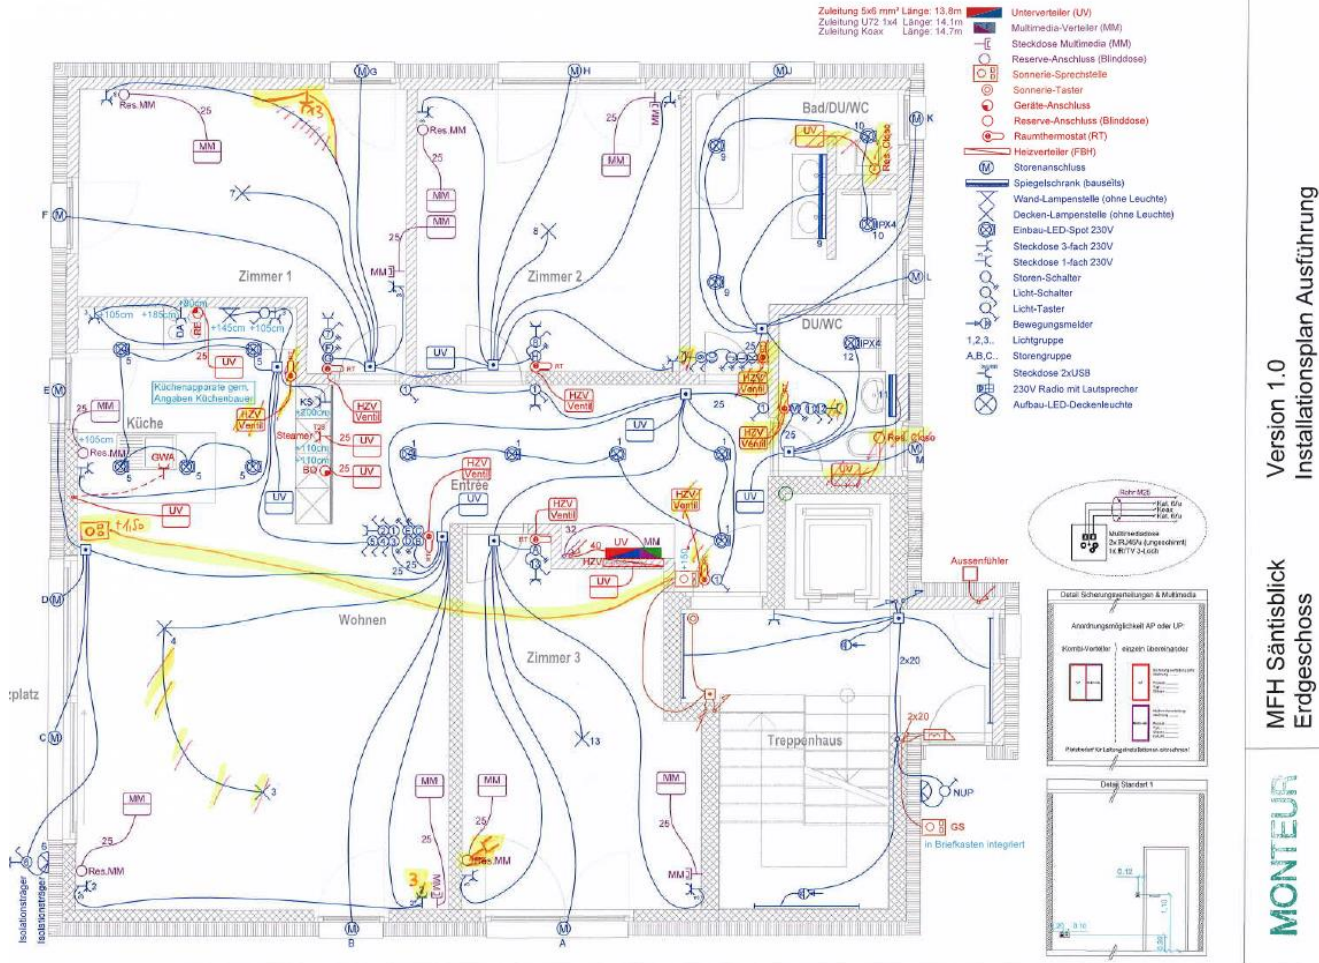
Zuleitung 5x6 mm² Länge: 13.8m
Zuleitung U72 1x4 Länge: 14.1m
Zuleitung Koax Länge: 14.7m

Unterverteiler (UV)
Multimedia-Verteiler (MM)
Steckdose Multimedia (MM)
Reserve-Anschluss (Blinddose)
Sonnerie-Sprechstelle
Sonnerie-Taster
Geräte-Anschluss
Reserve-Anschluss (Blinddose)
Raumthermostat (RT)
Heizverteiler (FBH)
Storenanschluss
Spiegelschrank (bauseits)
Wand-Lampenstelle (ohne Leuchte)
Decken-Lampenstelle (ohne Leuchte)
Einbau-LED-Spot 230V
Steckdose 3-fach 230V
Steckdose 1-fach 230V
Storen-Schalter
Licht-Schalter
Licht-Taster
Bewegungsmelder
1,2,3.. Lichtgruppe
A,B,C.. Storengruppe
Steckdose 2xUSB
230V Radio mit Lautsprecher
Aufbau-LED-Deckenleuchte

Version 1.0
Installationsplan Ausführung

MFH Säntisblick
Erdgeschoss

MONTEUR

Zimmer 1
Zimmer 2
Bad/DU/WC
DU/WC
Küche
Entree
Wohnen
Zimmer 3
Treppenhaus
:platz

Res.MM
MM
UV
HZV Venti
RT
Küchenapparate gem. Angaben Küchenbauer
+105cm
+185cm
+80cm
+145cm
+200cm
+110cm
KS
Steamer
BO
GWA
Res. Dose
IPX4
Aussenfühler
NUP
GS
in Briefkasten integriert
2x20
Isolationsträger

Rohr M25
Multimediadose
Detail: Sicherungsverteilungen & Multimedia
Anordnungsmöglichkeit AP oder UP:
Kombi-Verteiler
einzeln übereinander
Detail Standart 1